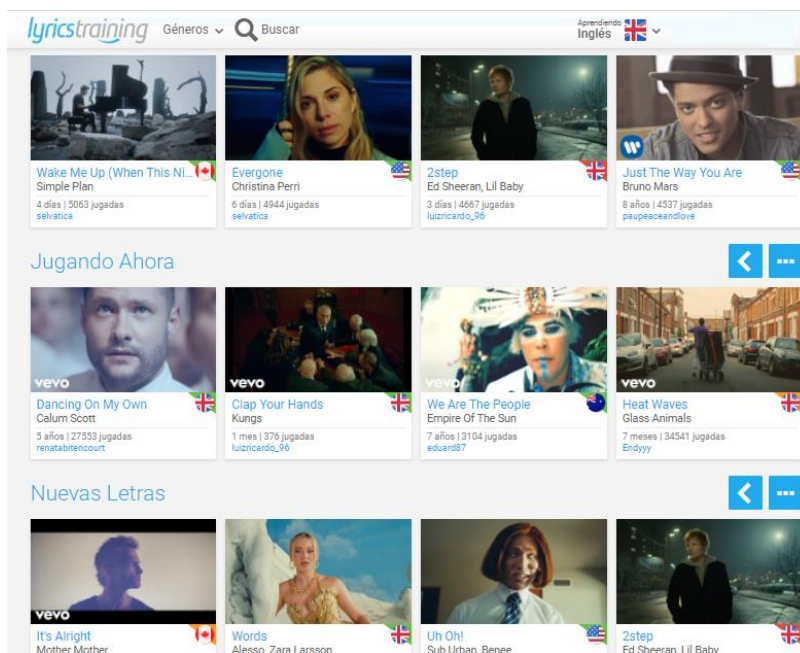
lyricstraining Géneros Buscar Aprendiendo Inglés

Wake Me Up (When This Ni...
Simple Plan
4 días | 5063 jugadas
selvatica

Evergone
Christina Perri
6 días | 4944 jugadas
selvatica

2step
Ed Sheeran, Lil Baby
3 días | 4667 jugadas
luizricardo_96

Just The Way You Are
Bruno Mars
8 años | 4537 jugadas
paupeaceandlove

Jugando Ahora

vevo
Dancing On My Own
Calum Scott
5 años | 27553 jugadas
renatabitencourt

vevo
Clap Your Hands
Kungs
1 mes | 376 jugadas
luizricardo_96

vevo
We Are The People
Empire Of The Sun
7 años | 3104 jugadas
eduard87

vevo
Heat Waves
Glass Animals
7 meses | 34541 jugadas
Endyyy

Nuevas Letras

vevo
It's Alright
Mother Mother

Words
Alesso, Zara Larsson

Uh Oh!
Sub Urban, Benee

2step
Ed Sheeran, Lil Baby